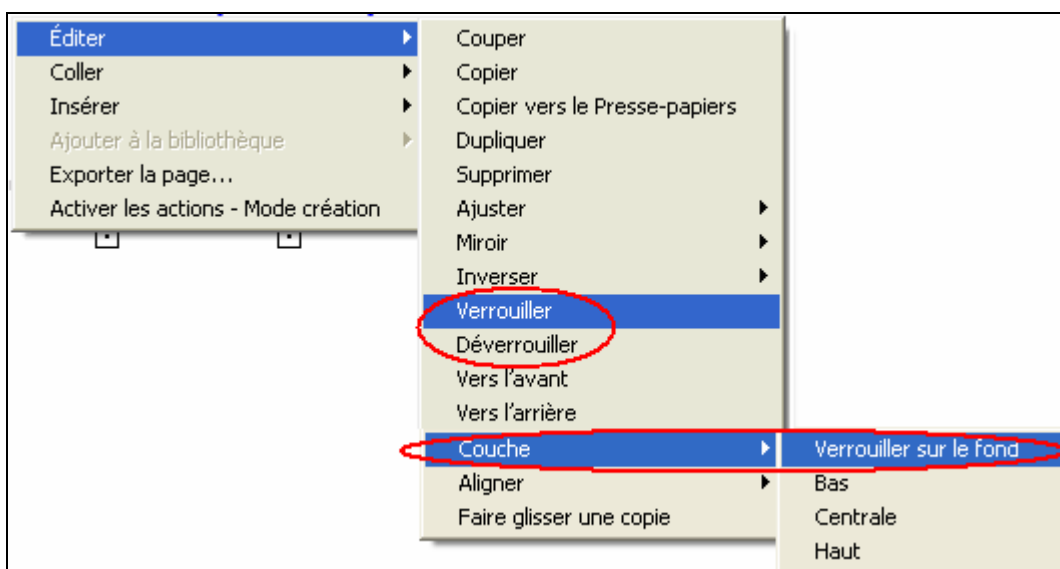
Éditer
Coller
Insérer
Ajouter à la bibliothèque
Exporter la page…
Activer les actions - Mode création

Couper
Copier
Copier vers le Presse-papiers
Dupliquer
Supprimer
Ajuster
Miroir
Inverser
Verrouiller
Déverrouiller
Vers l'avant
Vers l'arrière
Couche
Aligner
Faire glisser une copie

Verrouiller sur le fond
Bas
Centrale
Haut